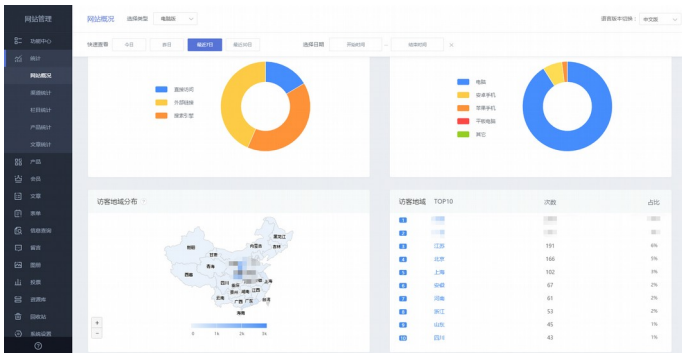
网站管理

功能中心
统计
网站概况
来源统计
引荐统计
产品统计
文章统计
产品
会员
文章
表单
链接查询
留言
图册
模版
资源库
回收站
系统设置

网站概况 选择类型 电脑版

语言版本切换 中文版

快速查询 今日 昨日 最近7日 最近30日 选择日期 开始时间 — 结束时间

直接访问
外部链接
搜索引擎

电脑
安卓手机
苹果手机
平板电脑
其它

访客地域分布

访客地域 TOP10 次数 占比

| | | | |
|---|---|---|---|
| 1 | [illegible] | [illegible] | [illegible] |
| 2 | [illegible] | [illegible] | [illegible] |
| 3 | 江苏 | 191 | 6% |
| 4 | 北京 | 166 | 5% |
| 5 | 上海 | 102 | 3% |
| 6 | 安徽 | 67 | 2% |
| 7 | 河南 | 61 | 2% |
| 8 | 浙江 | 53 | 2% |
| 9 | 山东 | 45 | 1% |
| 10 | 四川 | 43 | 1% |

新疆 西藏 青海 甘肃 内蒙古 黑龙江 吉林 辽宁 山东 江苏 上海 浙江 安徽 江西 湖南 贵州 云南 广西 广东 福建 海南

+
-
0 1k 2k 3k